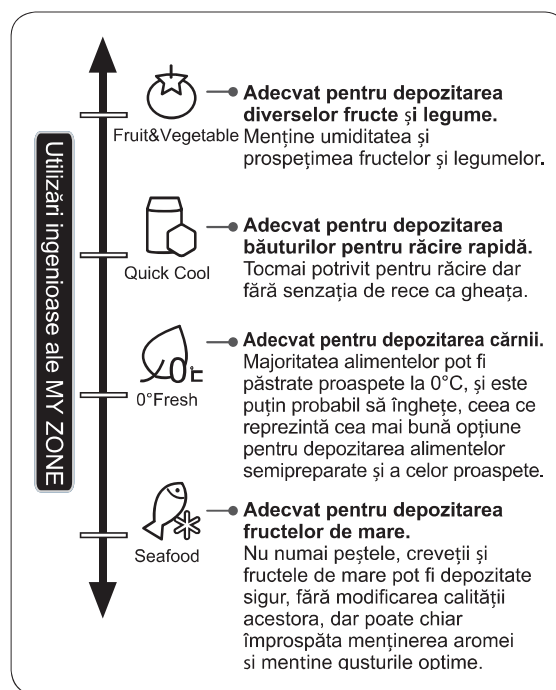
Utilizări ingenioase ale MY ZONE

Fruit&Vegetable

Adecvat pentru depozitarea diverselor fructe și legume.
Menține umiditatea și prospețimea fructelor și legumelor.

Quick Cool

Adecvat pentru depozitarea băuturilor pentru răcire rapidă.
Tocmai potrivit pentru răcire dar fără senzația de rece ca gheața.

0°Fresh

Adecvat pentru depozitarea cărnii.
Majoritatea alimentelor pot fi păstrate proaspete la 0°C, și este puțin probabil să înghețe, ceea ce reprezintă cea mai bună opțiune pentru depozitarea alimentelor semipreparate și a celor proaspete.

Seafood

Adecvat pentru depozitarea fructelor de mare.
Nu numai peștele, crevetții și fructele de mare pot fi depozitate sigur, fără modificarea calității acestora, dar poate chiar împrospăta menținerea aromei și menține gusturile optime.